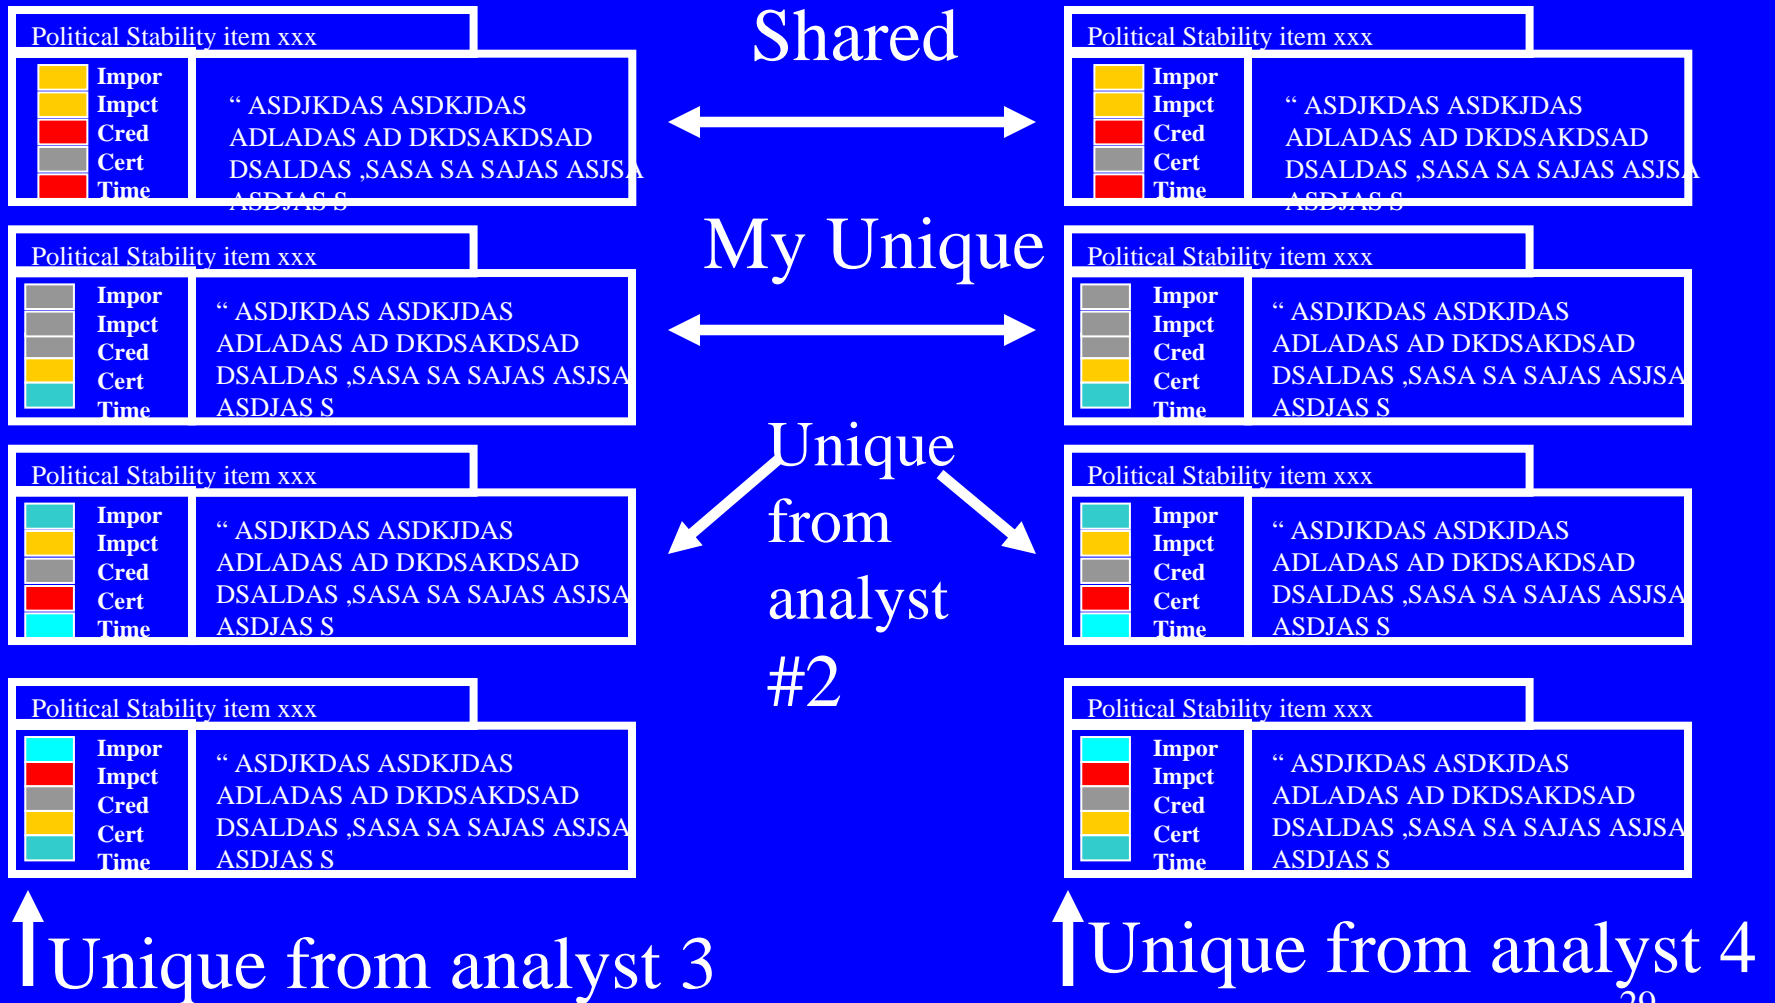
Political Stability item xxx

Impor
Impct
Cred
Cert
Time

“ ASDJKDAS ASDKJDAS ADLADAS AD DKDSAKDSAD DSALDAS ,SASA SA SAJAS ASJSA ASDJAS S

Shared

Political Stability item xxx

Impor
Impct
Cred
Cert
Time

“ ASDJKDAS ASDKJDAS ADLADAS AD DKDSAKDSAD DSALDAS ,SASA SA SAJAS ASJSA ASDJAS S

Political Stability item xxx

Impor
Impct
Cred
Cert
Time

“ ASDJKDAS ASDKJDAS ADLADAS AD DKDSAKDSAD DSALDAS ,SASA SA SAJAS ASJSA ASDJAS S

My Unique

Political Stability item xxx

Impor
Impct
Cred
Cert
Time

“ ASDJKDAS ASDKJDAS ADLADAS AD DKDSAKDSAD DSALDAS ,SASA SA SAJAS ASJSA ASDJAS S

Political Stability item xxx

Impor
Impct
Cred
Cert
Time

“ ASDJKDAS ASDKJDAS ADLADAS AD DKDSAKDSAD DSALDAS ,SASA SA SAJAS ASJSA ASDJAS S

Unique from analyst #2

Political Stability item xxx

Impor
Impct
Cred
Cert
Time

“ ASDJKDAS ASDKJDAS ADLADAS AD DKDSAKDSAD DSALDAS ,SASA SA SAJAS ASJSA ASDJAS S

Political Stability item xxx

Impor
Impct
Cred
Cert
Time

“ ASDJKDAS ASDKJDAS ADLADAS AD DKDSAKDSAD DSALDAS ,SASA SA SAJAS ASJSA ASDJAS S

Political Stability item xxx

Impor
Impct
Cred
Cert
Time

“ ASDJKDAS ASDKJDAS ADLADAS AD DKDSAKDSAD DSALDAS ,SASA SA SAJAS ASJSA ASDJAS S

Unique from analyst 3

Unique from analyst 4

29